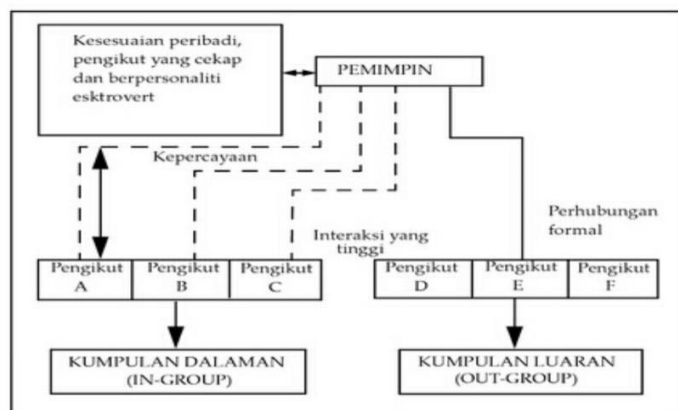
Kesesuaian peribadi, pengikut yang cekap dan berpersonaliti esktrovert

PEMIMPIN

Kepercayaan

Interaksi yang tinggi

Perhubungan formal

Pengikut A

Pengikut B

Pengikut C

Pengikut D

Pengikut E

Pengikut F

KUMPULAN DALAMAN (IN-GROUP)

KUMPULAN LUARAN (OUT-GROUP)